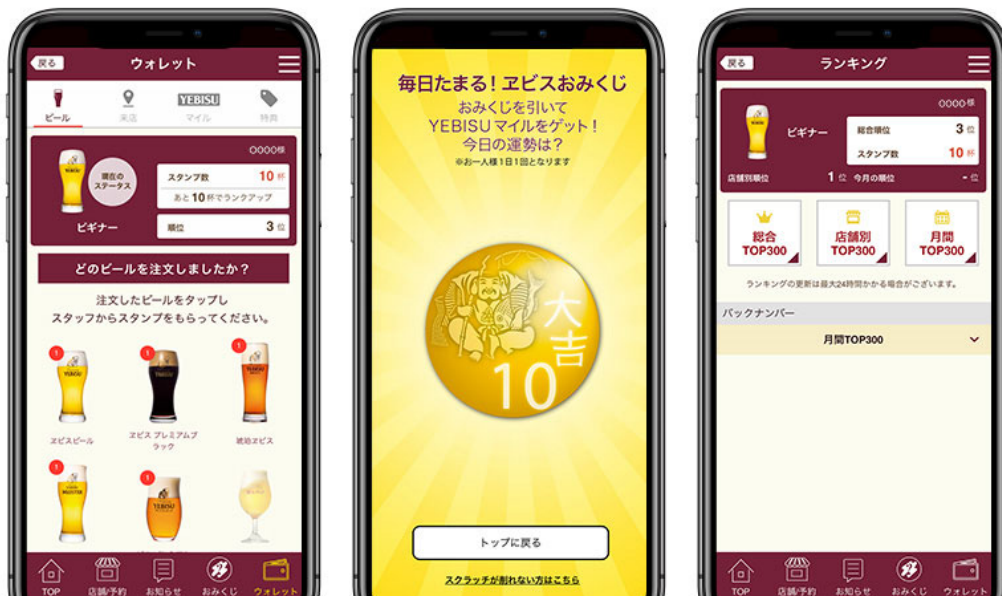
戻る
ウォレット

ビール
来店
YEBISU
マイル
特典

○○○○様
現在のステータス
スタンプ数 10 杯
あと 10 杯でランクアップ
ビギナー
順位 3 位

どのビールを注文しましたか？

注文したビールをタップし
スタッフからスタンプをもらってください。

1
ヱビスビール
1
ヱビス プレミアムブラック
1
琥珀ヱビス
1
1

TOP
店舗/予約
お知らせ
おみくじ
ウォレット

毎日たまる！ヱビスおみくじ
おみくじを引いて
YEBISU マイルをゲット！
今日の運勢は？
※お一人様1日1回となります

大吉
10

トップに戻る

スクラッチが削れない方はこちら

戻る
ランキング

○○○○様
ビギナー
総合順位 3 位
スタンプ数 10 杯
店舗別順位 1 位
今月の順位 - 位

総合
TOP300
店舗別
TOP300
月間
TOP300

ランキングの更新は最大24時間かかる場合がございます。

バックナンバー
月間TOP300

TOP
店舗/予約
お知らせ
おみくじ
ウォレット